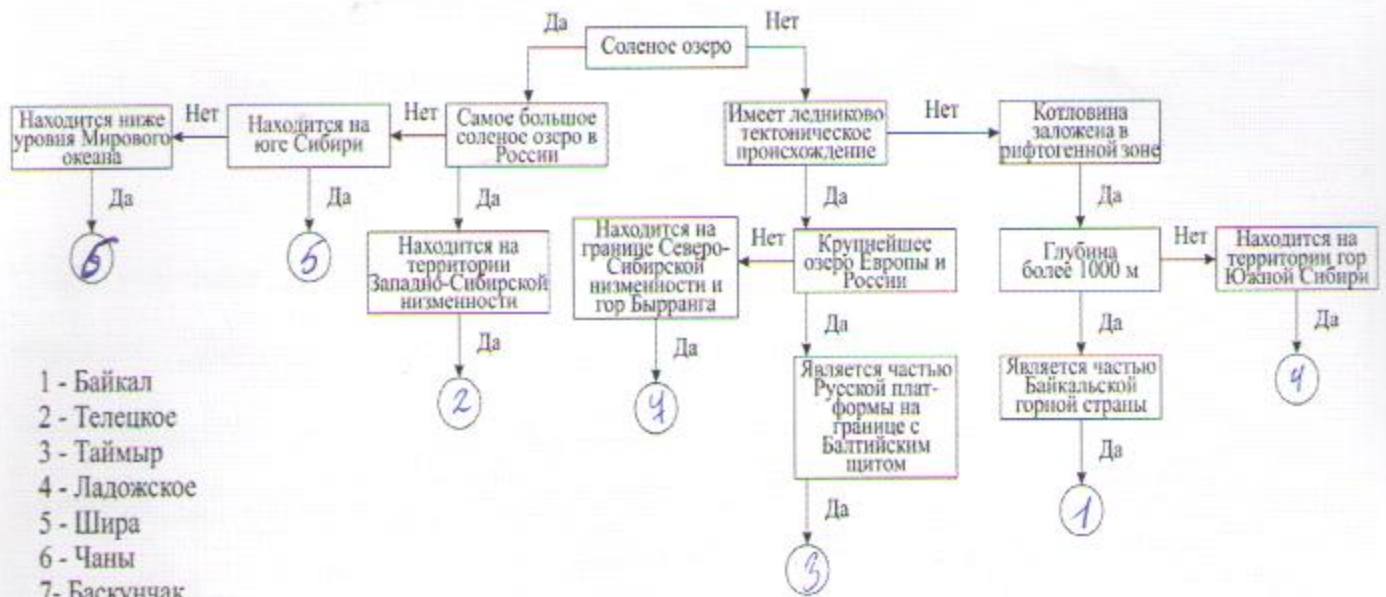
Да
Соленое озеро
Нет

Находится ниже уровня Мирового океана
Нет
Находится на юге Сибири
Нет
Самое большое соленое озеро в России

Имеет ледниково тектоническое происхождение
Нет
Котловина заложена в рифтогенной зоне

Да
6
Да
5
Да
Находится на территории Западно-Сибирской низменности
Да
2

Находится на границе Северо-Сибирской низменности и гор Бырранга
Нет
Да
Крупнейшее озеро Европы и России
Да
4

Да
Является частью Русской платформы на границе с Балтийским щитом
Да
3

Да
Глубина более 1000 м
Нет
Находится на территории гор Южной Сибири
Да
4
Да
Является частью Байкальской горной страны
Да
1

1 - Байкал
2 - Телецкое
3 - Таймыр
4 - Ладожское
5 - Шира
6 - Чаны
7- Баскунчак